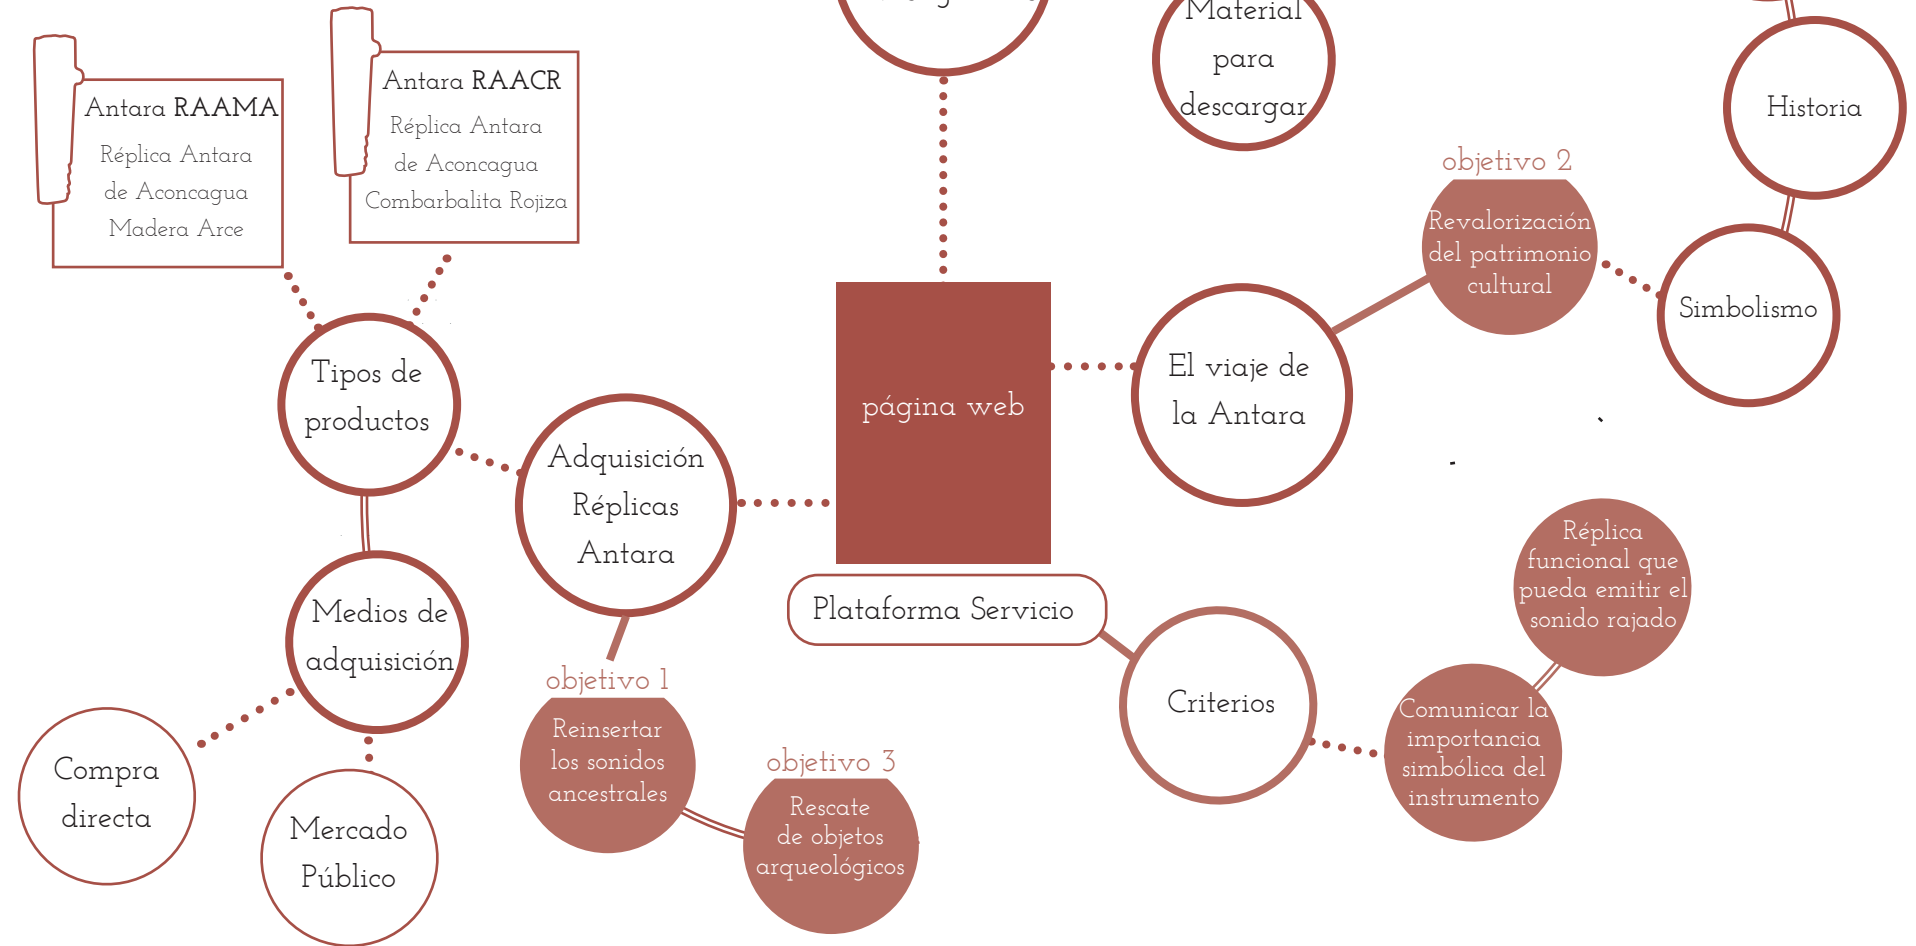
Antara RAAMA
Réplica Antara de Aconcagua Madera Arce

Antara RAACR
Réplica Antara de Aconcagua Combarbalita Rojiza

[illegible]

Material para descargar

Historia

objetivo 2
Revalorización del patrimonio cultural

Simbolismo

Tipos de productos

página web

El viaje de la Antara

Adquisición Réplicas Antara

Medios de adquisición

Plataforma Servicio

Réplica funcional que pueda emitir el sonido rajado

Criterios

objetivo 1
Reinsertar los sonidos ancestrales

objetivo 3
Rescate de objetos arqueológicos

Comunicar la importancia simbólica del instrumento

Compra directa

Mercado Público